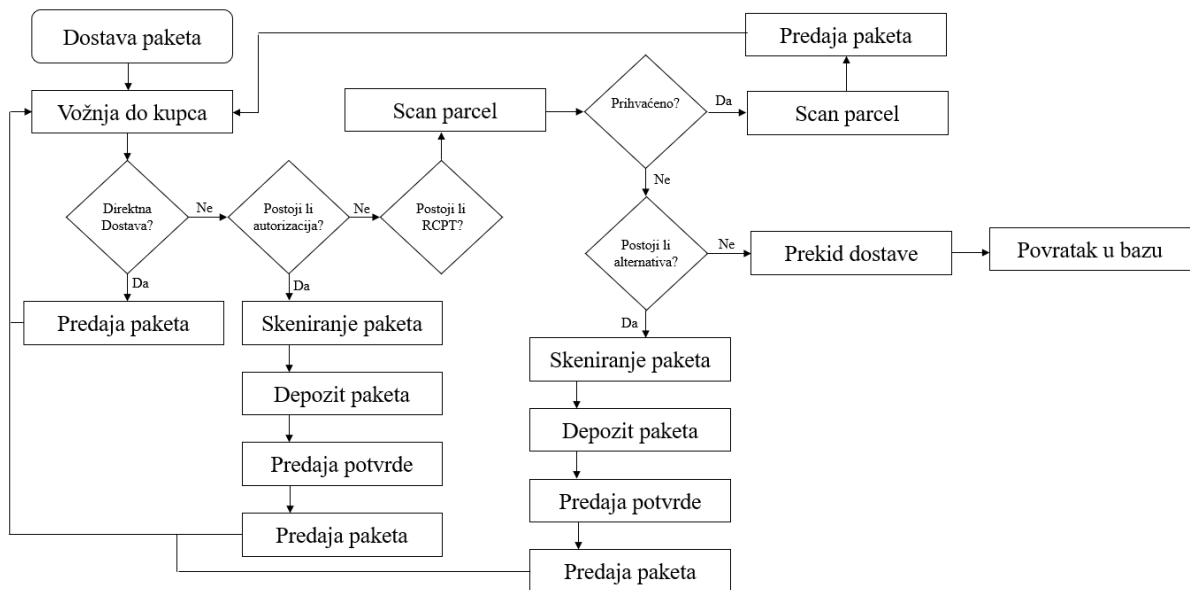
Dostava paketa

Vožnja do kupca

Direktna Dostava?

Ne

Da

Predaja paketa

Postoji li autorizacija?

Ne

Da

Skeniranje paketa

Depozit paketa

Predaja potvrde

Predaja paketa

Postoji li RCPT?

Scan parcel

Prihvaćeno?

Da

Scan parcel

Predaja paketa

Ne

Postoji li alternativa?

Ne

Prekid dostave

Povratak u bazu

Da

Skeniranje paketa

Depozit paketa

Predaja potvrde

Predaja paketa